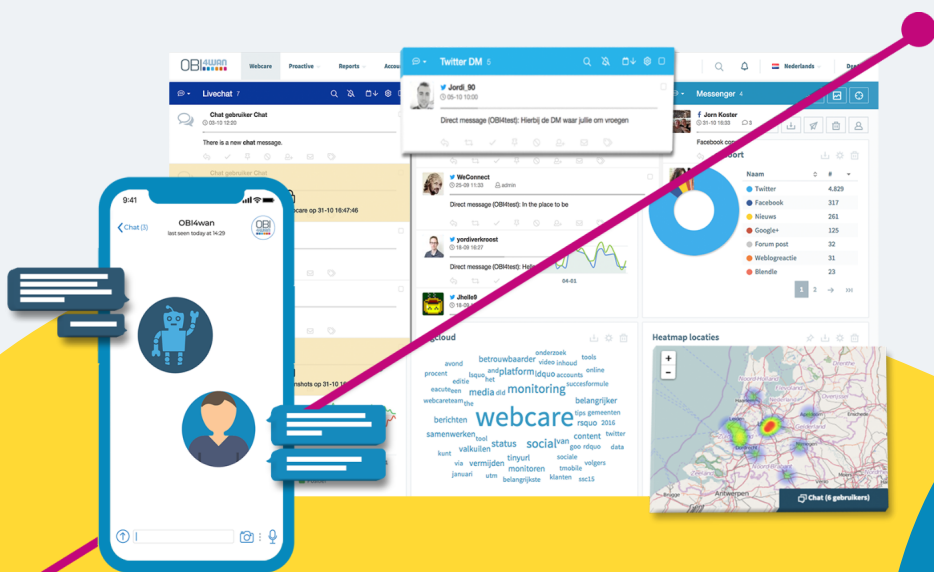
OBI4wan Webcare Proactive Reports Accou Nederlands

Twitter DM 5

Jordi_90
05-10 10:00

Direct message (OBI4test): Hierbij de DM waar jullie om vroegen

Livechat 7

Chat gebruiker Chat
03-10 13:50

There is a new chat message.

Chat gebruiker Chat

care op 31-10 16:47:46

nshots op 31-10 16

WeConnect
25-09 11:33 admin

Direct message (OBI4test): In the place to be

yordiverkroost
18-09 16:37

Direct message (OBI4test): Hell

Jhelle9

04-01

Messenger 4

Jørn Koster
31-10 16:03 3

Facebook con

port

| Naam | # |
|---|---|
| Twitter | 4.829 |
| Facebook | 317 |
| Nieuws | 261 |
| Google+ | 125 |
| Forum post | 32 |
| Weblogreactie | 31 |
| Blendle | 23 |

1 2

cloud

onderzoek avond betrouwbaarder video inhoud tools procent lsquo and platform ldquo accounts online editie het succesformule eacute teen media did monitoring webcareteam the belangrijker tips gemeenten berichten webcare rsquo 2016 samenwerken tool content twitter status social van goo rdquo data kunt valkuilen tinyurl sociale via vermijden volgers monitoren tmobile januari utm belangrijkste klanten ssc15

Heatmap locaties

Antwerpen

Chat (6 gebruikers)

9:41

Chat (3)

OBI4wan
last seen today at 14:29